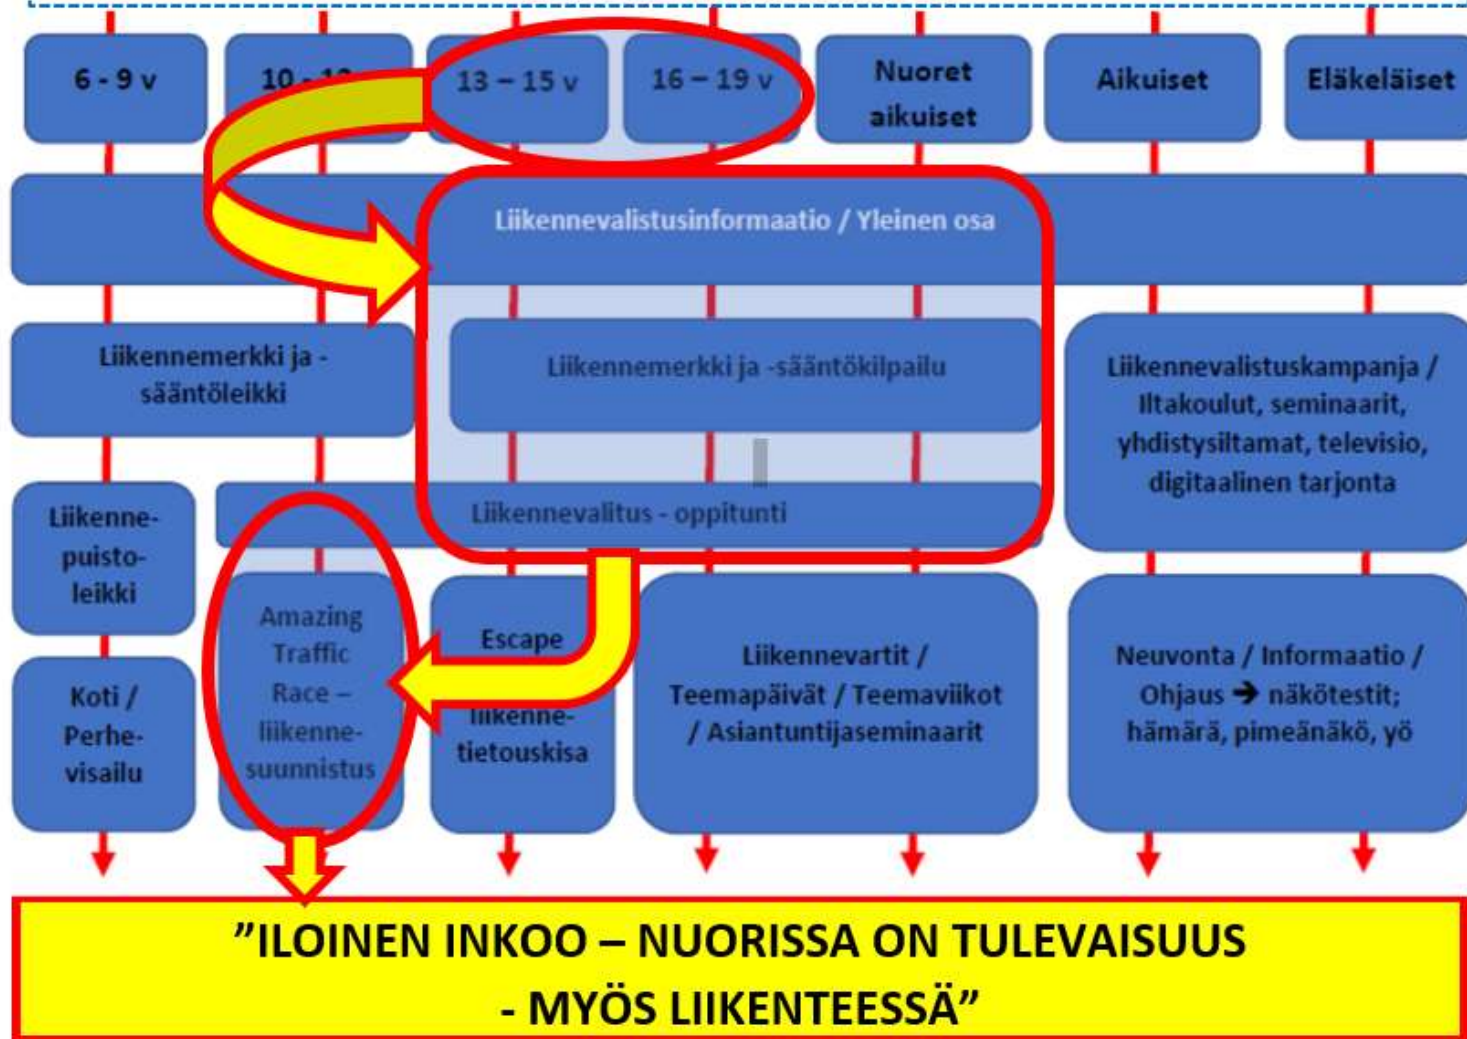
6 - 9 v

10 - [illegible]

13 – 15 v

16 – 19 v

Nuoret aikuiset

Aikuiset

Eläkeläiset

Liikennevalistusinformaatio / Yleinen osa

Liikennemerkki ja -sääntöleikki

Liikennemerkki ja -sääntökilpailu

Liikennevalistuskampanja / Iltakoulut, seminaarit, yhdistysiltamat, televisio, digitaalinen tarjonta

Liikennepuistoleikki

Liikennevalitus - oppitunti

Amazing Traffic Race – liikennesuunnistus

Escape liikennetietouskisa

Liikennevartit / Teemapäivät / Teemaviikot / Asiantuntijaseminaarit

Neuvonta / Informaatio / Ohjaus → näkötestit; hämärä, pimeänäkö, yö

Koti / Perhevisailu

”ILOINEN INKOO – NUORISSA ON TULEVAISUUS - MYÖS LIIKENTEESSÄ”